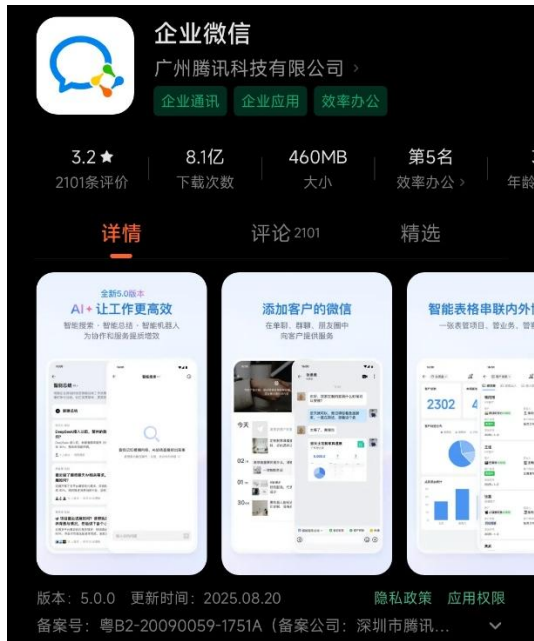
企业微信
广州腾讯科技有限公司 ›
企业通讯 企业应用 效率办公

3.2 ★
2101条评价

8.1亿
下载次数

460MB
大小

第5名
效率办公 ›

年龄

详情 评论 2101 精选

全新5.0版本
AI+ 让工作更高效
智能搜索 · 智能总结 · 智能机器人
为协作和服务提供增效

添加客户的微信
在单聊、群聊、朋友圈中
向客户提供服务

智能表格串联内外
一张表管项目、管业务、管

2302

版本：5.0.0 更新时间：2025.08.20 隐私政策 应用权限
备案号：粤B2-20090059-1751A（备案公司：深圳市腾讯...